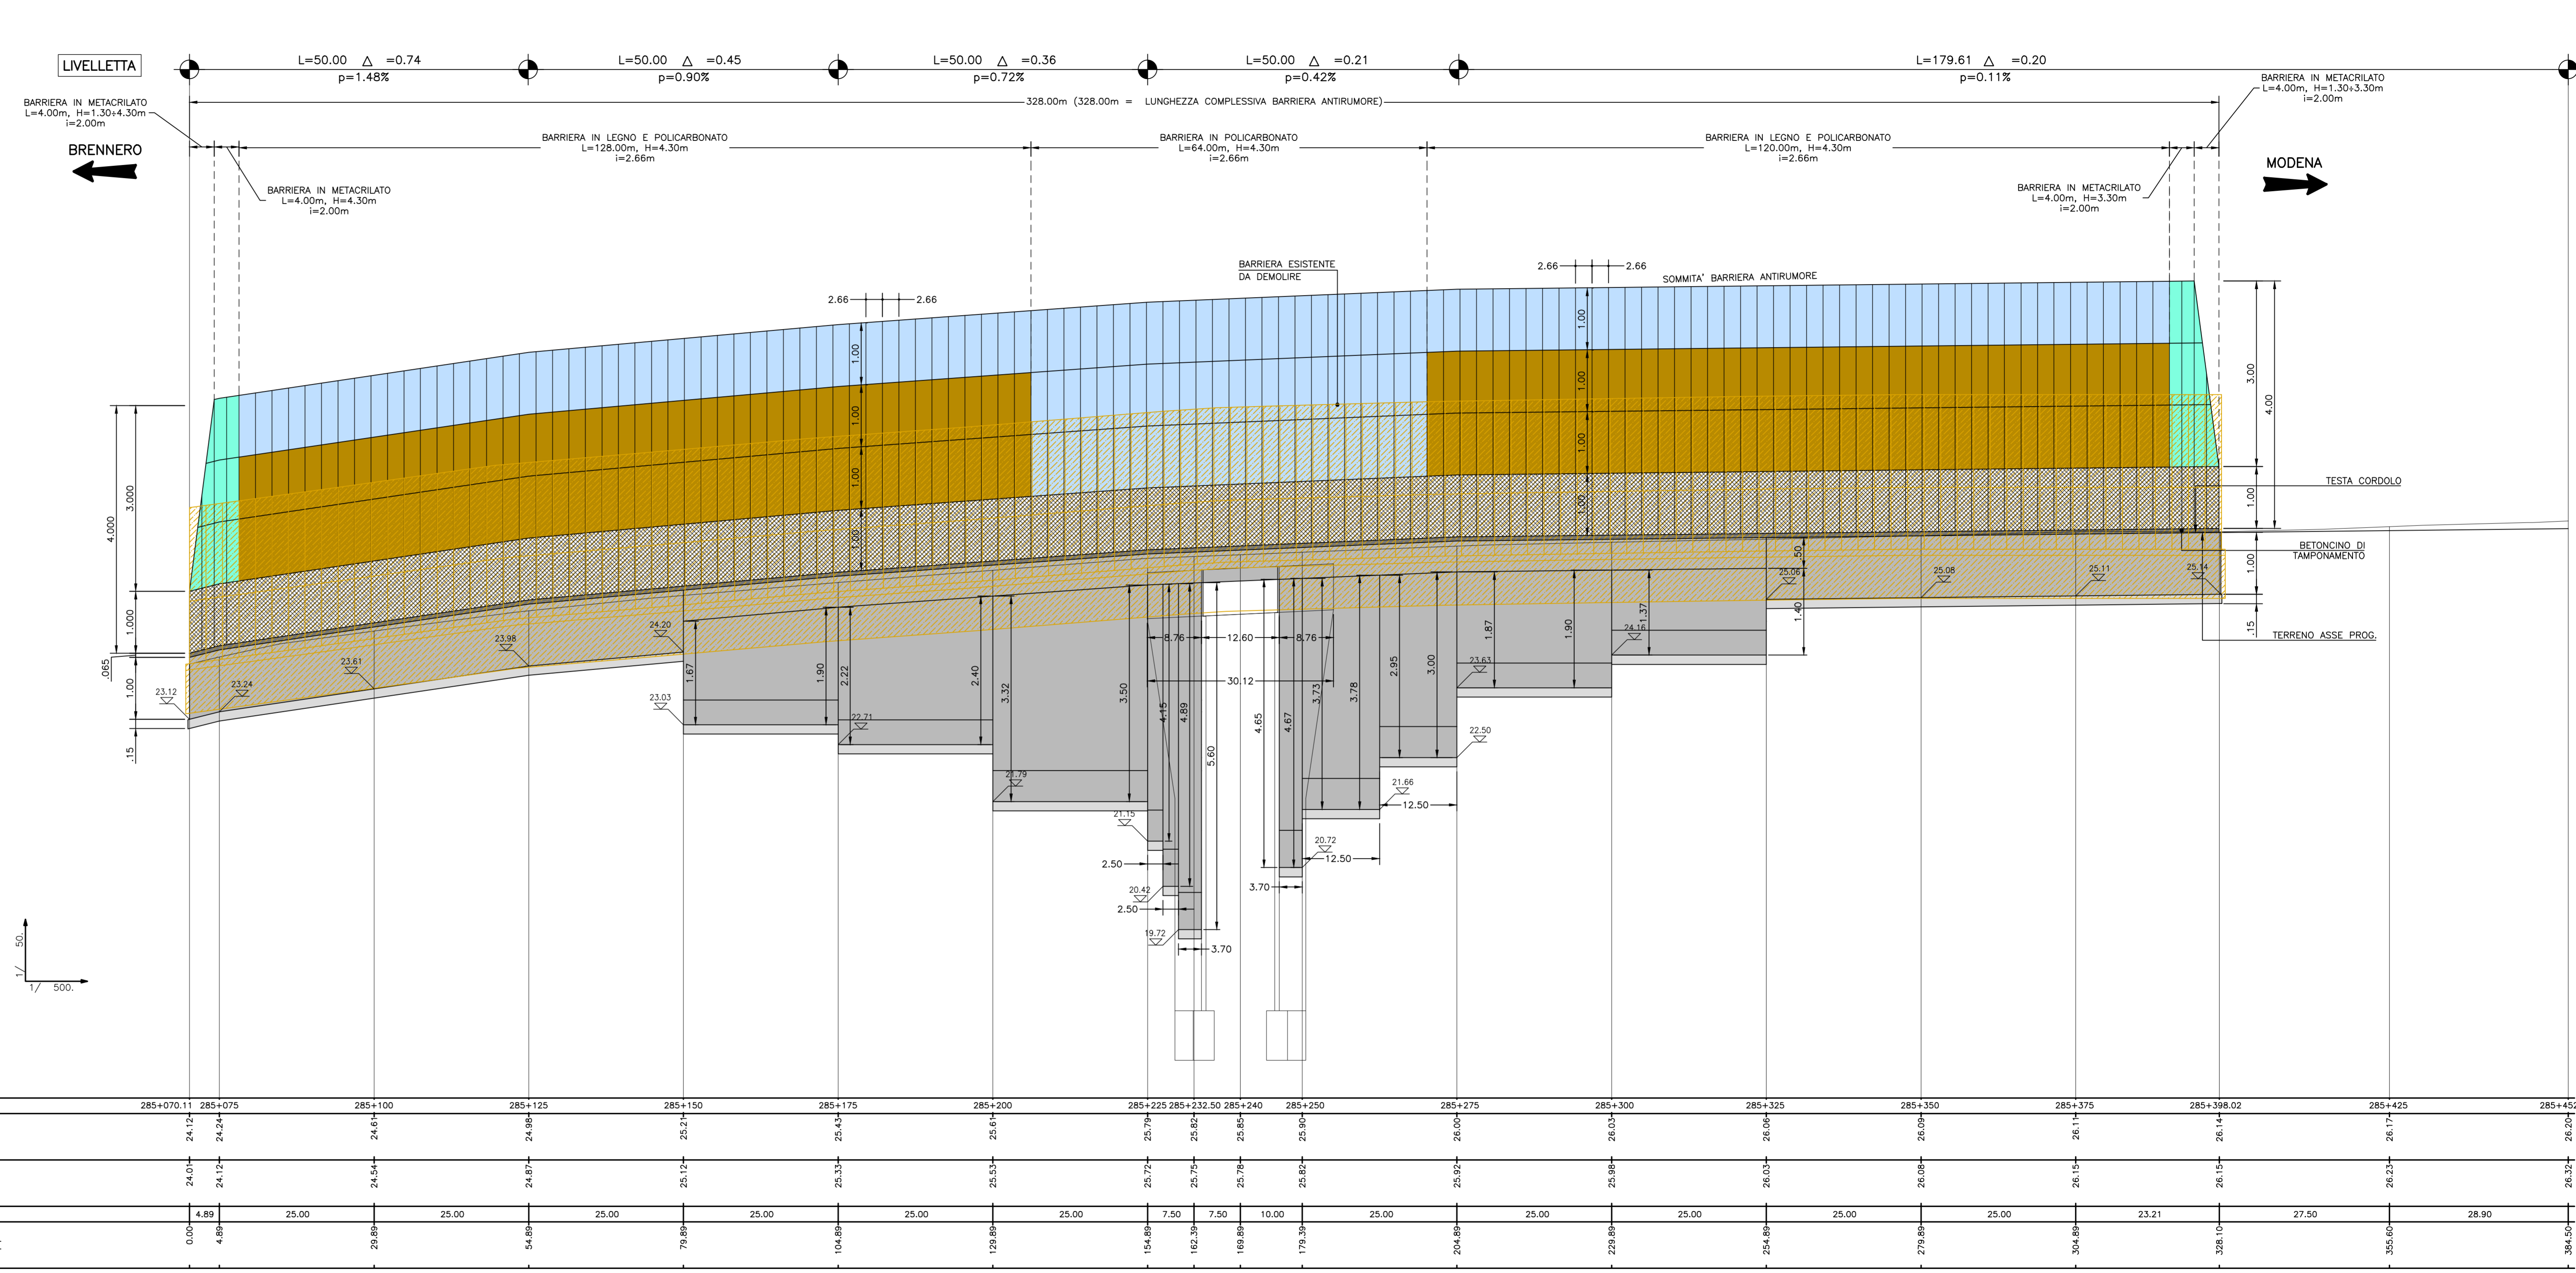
LIVELLETTA

L=50.00 △ =0.74
p=1.48%

L=50.00 △ =0.45
p=0.90%

L=50.00 △ =0.36
p=0.72%

L=50.00 △ =0.21
p=0.42%

L=179.61 △ =0.20
p=0.11%

BARRIERA IN METACRILATO
L=4.00m, H=1.30÷4.30m
i=2.00m

328.00m (328.00m = LUNGHEZZA COMPLESSIVA BARRIERA ANTIRUMORE)

BARRIERA IN METACRILATO
L=4.00m, H=1.30÷3.30m
i=2.00m

BRENNERO

BARRIERA IN LEGNO E POLICARBONATO
L=128.00m, H=4.30m
i=2.66m

BARRIERA IN POLICARBONATO
L=64.00m, H=4.30m
i=2.66m

BARRIERA IN LEGNO E POLICARBONATO
L=120.00m, H=4.30m
i=2.66m

MODENA

BARRIERA IN METACRILATO
L=4.00m, H=4.30m
i=2.00m

BARRIERA IN METACRILATO
L=4.00m, H=3.30m
i=2.00m

BARRIERA ESISTENTE
DA DEMOLIRE

2.66 2.66

SOMMITA' BARRIERA ANTIRUMORE

2.66 2.66

1.00 1.00 1.00 1.00 1.00 1.00 1.00 1.00

3.00 4.00

TESTA CORDOLO

1.00

BETONCINO DI
TAMPONAMENTO

1.00 .15

TERRENO ASSE PROG.

4.000 3.000 1.000 .065 1.00 .15

23.12 23.24 23.61 23.98 24.20 23.03 22.71 22.79 21.15 20.42 19.72 25.06 25.08 25.11 25.14 24.16 23.63 22.50 21.66 20.72

.50 1.40 1.37 1.87 1.90 3.00 2.95 3.78 3.73 4.67 4.65 5.60 4.89 4.15 3.50 3.32 2.40 2.22 1.90 1.67

8.76 12.60 8.76 30.12 12.50 12.50 2.50 2.50 3.70 3.70

1/50.
1/500.

285+070.11 285+075 285+100 285+125 285+150 285+175 285+200 285+225 285+232.50 285+240 285+250 285+275 285+300 285+325 285+350 285+375 285+398.02 285+425 285+45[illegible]

24.12 24.24 24.61 24.98 25.21 25.43 25.61 25.79 25.82 25.85 25.90 26.00 26.03 26.06 26.09 26.11 26.14 26.17 26.20

24.01 24.12 24.54 24.87 25.12 25.33 25.53 25.72 25.75 25.78 25.82 25.92 25.98 26.03 26.08 26.15 26.15 26.23 26.32

4.89 25.00 25.00 25.00 25.00 25.00 25.00 7.50 7.50 10.00 25.00 25.00 25.00 25.00 25.00 23.21 27.50 28.90

0.00 4.89 29.89 54.89 79.89 104.89 129.89 154.89 162.39 169.89 179.39 204.89 229.89 254.89 279.89 304.89 328.10 355.60 384.50